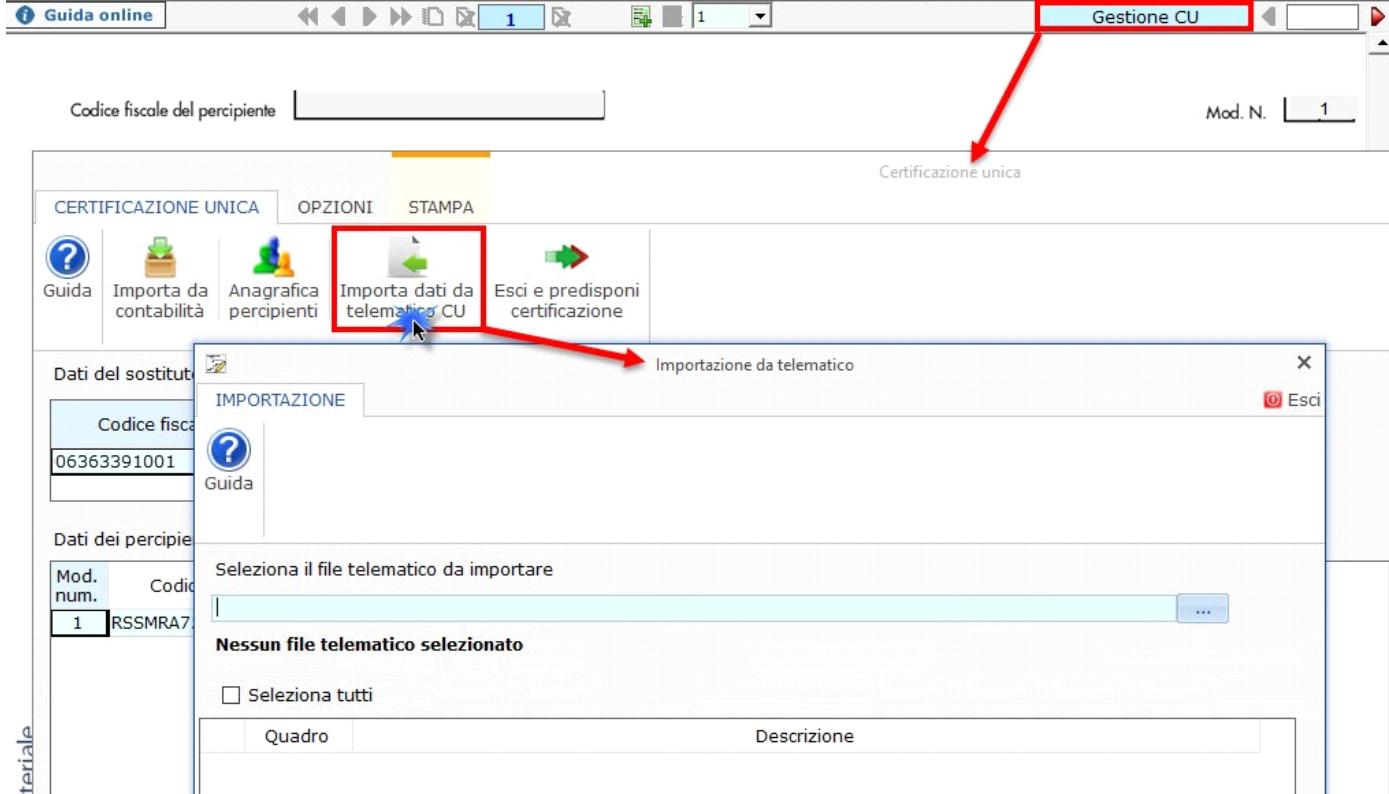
Guida online

1

1

Gestione CU

Codice fiscale del percipiente

Mod. N. 1

Certificazione unica

CERTIFICAZIONE UNICA | OPZIONI | STAMPA

Guida

Importa da contabilità

Anagrafica percipienti

Importa dati da telematico CU

Esci e predisponi certificazione

Dati del sostitut

Codice fisca

06363391001

Dati dei percipie

| Mod. num. | Codic |
|---|---|
| 1 | RSSMRA7 |

teriale

Importazione da telematico

IMPORTAZIONE

Esci

Guida

Seleziona il file telematico da importare

...

Nessun file telematico selezionato

Seleziona tutti

| | Quadro | Descrizione |
|---|---|---|